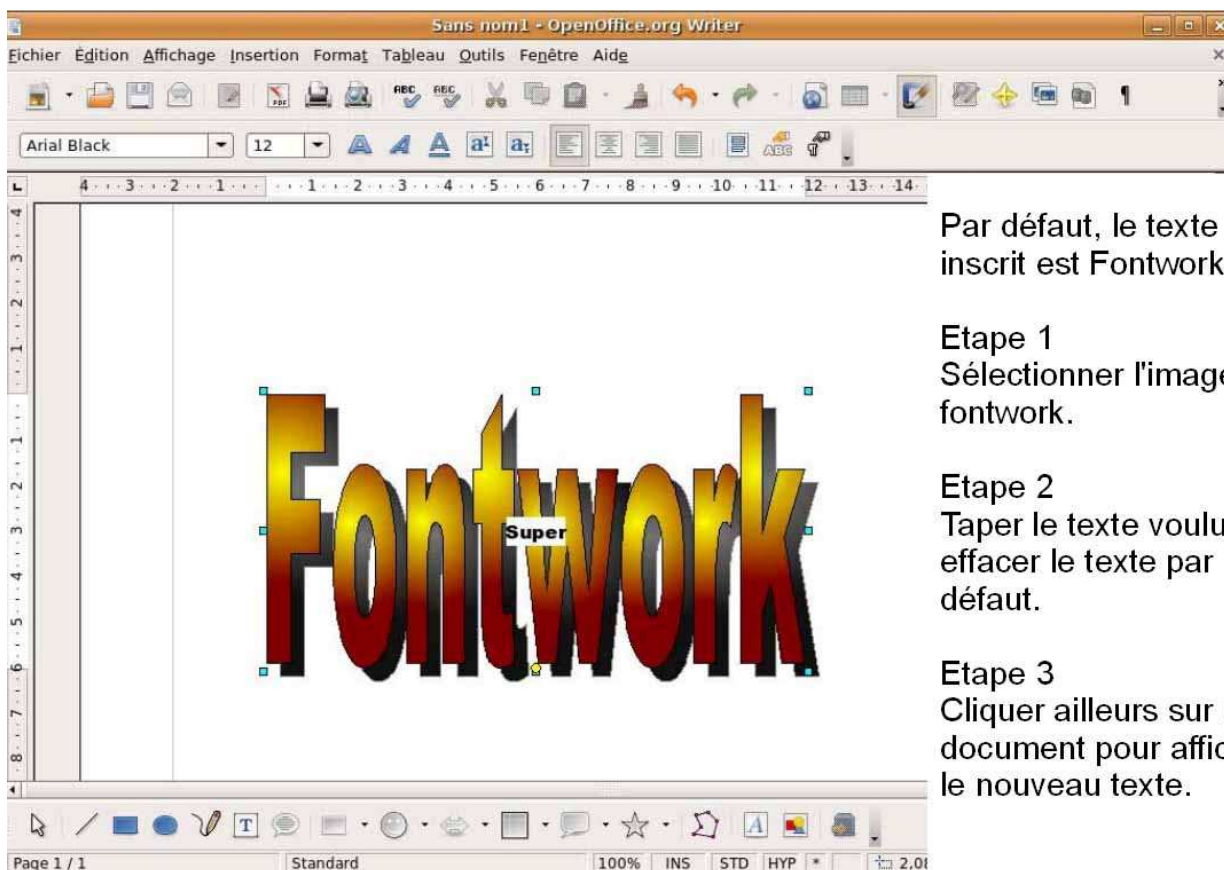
Sans nom1 - OpenOffice.org Writer

Fichier Édition Affichage Insertion Format Tableau Outils Fenêtre Aide

Arial Black 12

Fontwork

Super

Par défaut, le texte inscrit est Fontwork

Etape 1
Sélectionner l'image fontwork.

Etape 2
Taper le texte voulu effacer le texte par défaut.

Etape 3
Cliquer ailleurs sur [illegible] document pour affic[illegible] le nouveau texte.

Page 1 / 1 Standard 100% INS STD HYP * 2,0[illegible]